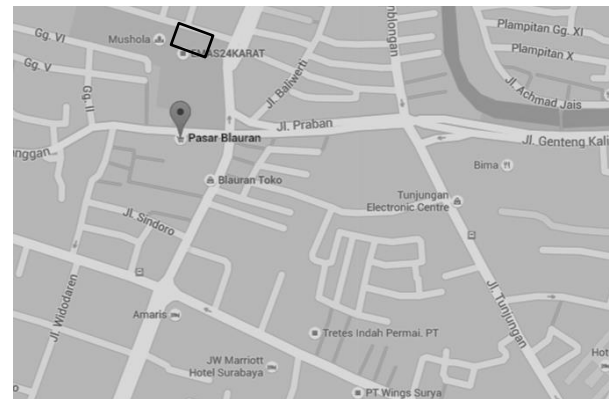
Gg. VI
Mushola
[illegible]AS24KARAT
Gg. V
Gg. II
Jl. Baliwerti
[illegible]nbongan
Plampitan Gg. XI
Plampitan X
Jl. Achmad Jais
Pasar Blauran
Jl. Praban
Jl. Genteng Kali
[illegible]unggan
Bima
Blauran Toko
Tunjungan Electronic Centre
Jl. Sindoro
Jl. Widodaren
Jl. Tunjungan
Amaris
Tretes Indah Permai. PT
JW Marriott Hotel Surabaya
PT Wings Surya
Hot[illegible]